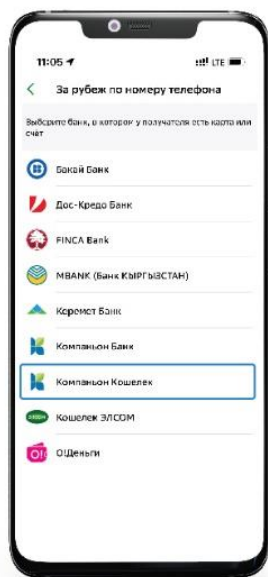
11:05

LTE

<

За рубеж по номеру телефона

Выберите банк, в котором у получателя есть карта или счёт

Бакай Банк

Дос-Кредо Банк

FINCA Bank

MBANK (Банк КЫРГЫЗСТАН)

Керемет Банк

Компаньон Банк

Компаньон Кошелек

Кошелек ЭЛСОМ

О!Деньги